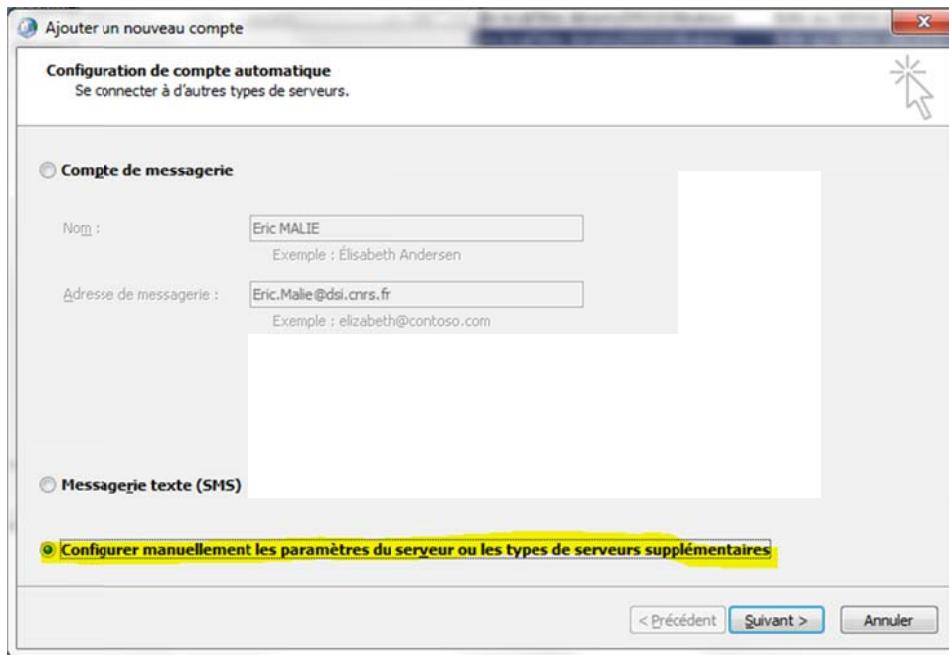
Ajouter un nouveau compte

Configuration de compte automatique
Se connecter à d'autres types de serveurs.

Compte de messagerie

Nom :
Eric MALIE
Exemple : Élisabeth Andersen

Adresse de messagerie :
Eric.Malie@dsi.cnrs.fr
Exemple : elizabeth@contoso.com

Messagerie texte (SMS)

Configurer manuellement les paramètres du serveur ou les types de serveurs supplémentaires

< Précédent
Suivant >
Annuler